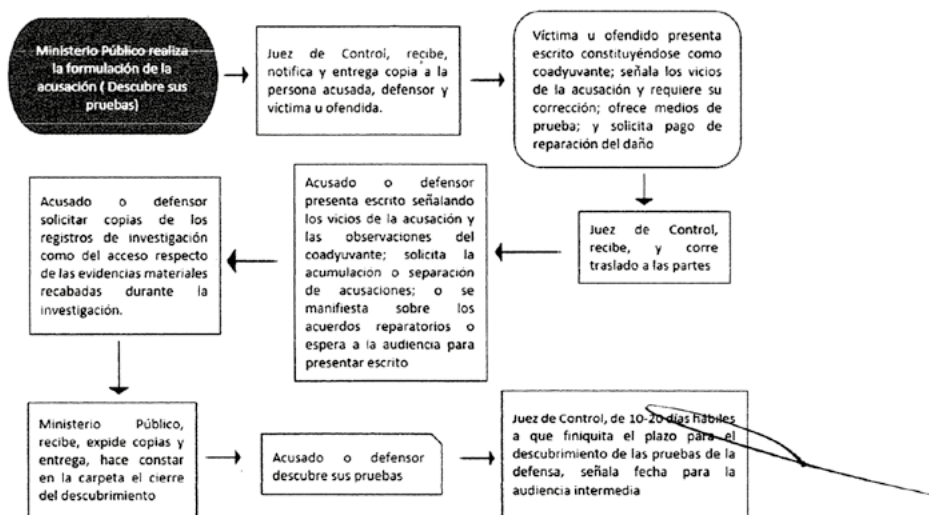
Ministerio Público realiza la formulación de la acusación ( Descubre sus pruebas)

Juez de Control, recibe, notifica y entrega copia a la persona acusada, defensor y víctima u ofendida.

Víctima u ofendido presenta escrito constituyéndose como coadyuvante; señala los vicios de la acusación y requiere su corrección; ofrece medios de prueba; y solicita pago de reparación del daño

Juez de Control, recibe, y corre traslado a las partes

Acusado o defensor presenta escrito señalando los vicios de la acusación y las observaciones del coadyuvante; solicita la acumulación o separación de acusaciones; o se manifiesta sobre los acuerdos reparatorios o espera a la audiencia para presentar escrito

Acusado o defensor solicitar copias de los registros de investigación como del acceso respecto de las evidencias materiales recabadas durante la investigación.

Ministerio Público, recibe, expide copias y entrega, hace constar en la carpeta el cierre del descubrimiento

Acusado o defensor descubre sus pruebas

Juez de Control, de 10-20 días hábiles a que finiquita el plazo para el descubrimiento de las pruebas de la defensa, señala fecha para la audiencia intermedia